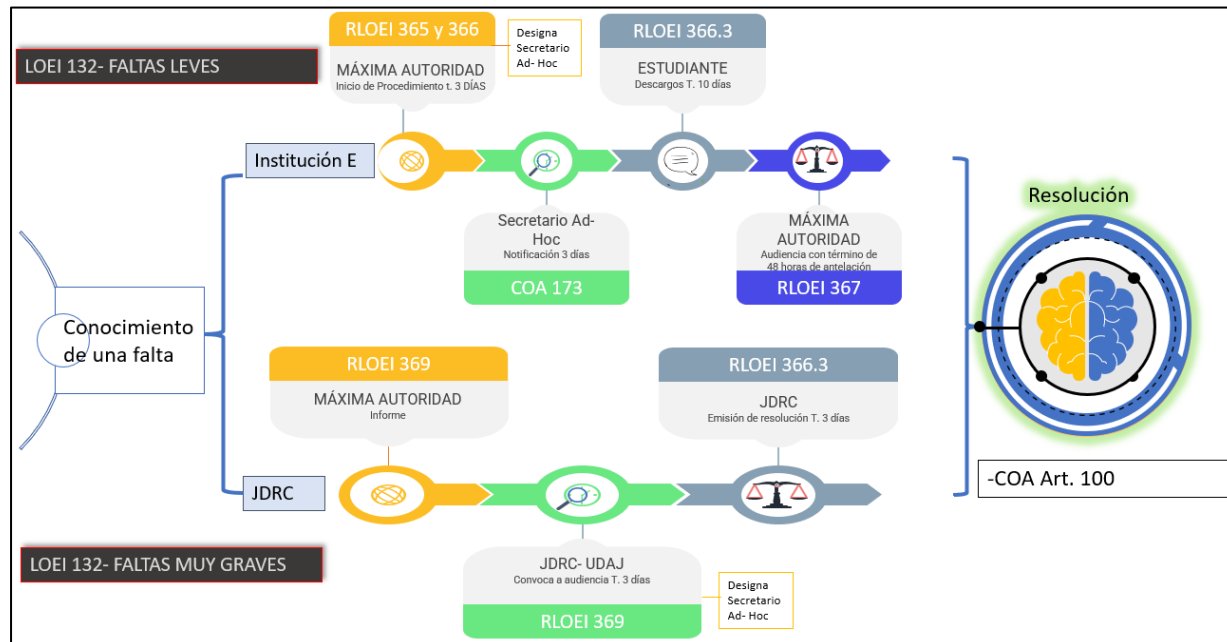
LOEI 132- FALTAS LEVES

RLOEI 365 y 366
MÁXIMA AUTORIDAD
Inicio de Procedimiento t. 3 DÍAS

Designa Secretario Ad- Hoc

RLOEI 366.3
ESTUDIANTE
Descargos T. 10 días

Institución E

Secretario Ad-Hoc
Notificación 3 días
COA 173

MÁXIMA AUTORIDAD
Audiencia con término de 48 horas de antelación
RLOEI 367

Resolución

Conocimiento de una falta

RLOEI 369
MÁXIMA AUTORIDAD
Informe

RLOEI 366.3
JDRC
Emisión de resolución T. 3 días

-COA Art. 100

JDRC

LOEI 132- FALTAS MUY GRAVES

JDRC- UDAJ
Convoca a audiencia T. 3 días
RLOEI 369

Designa Secretario Ad- Hoc